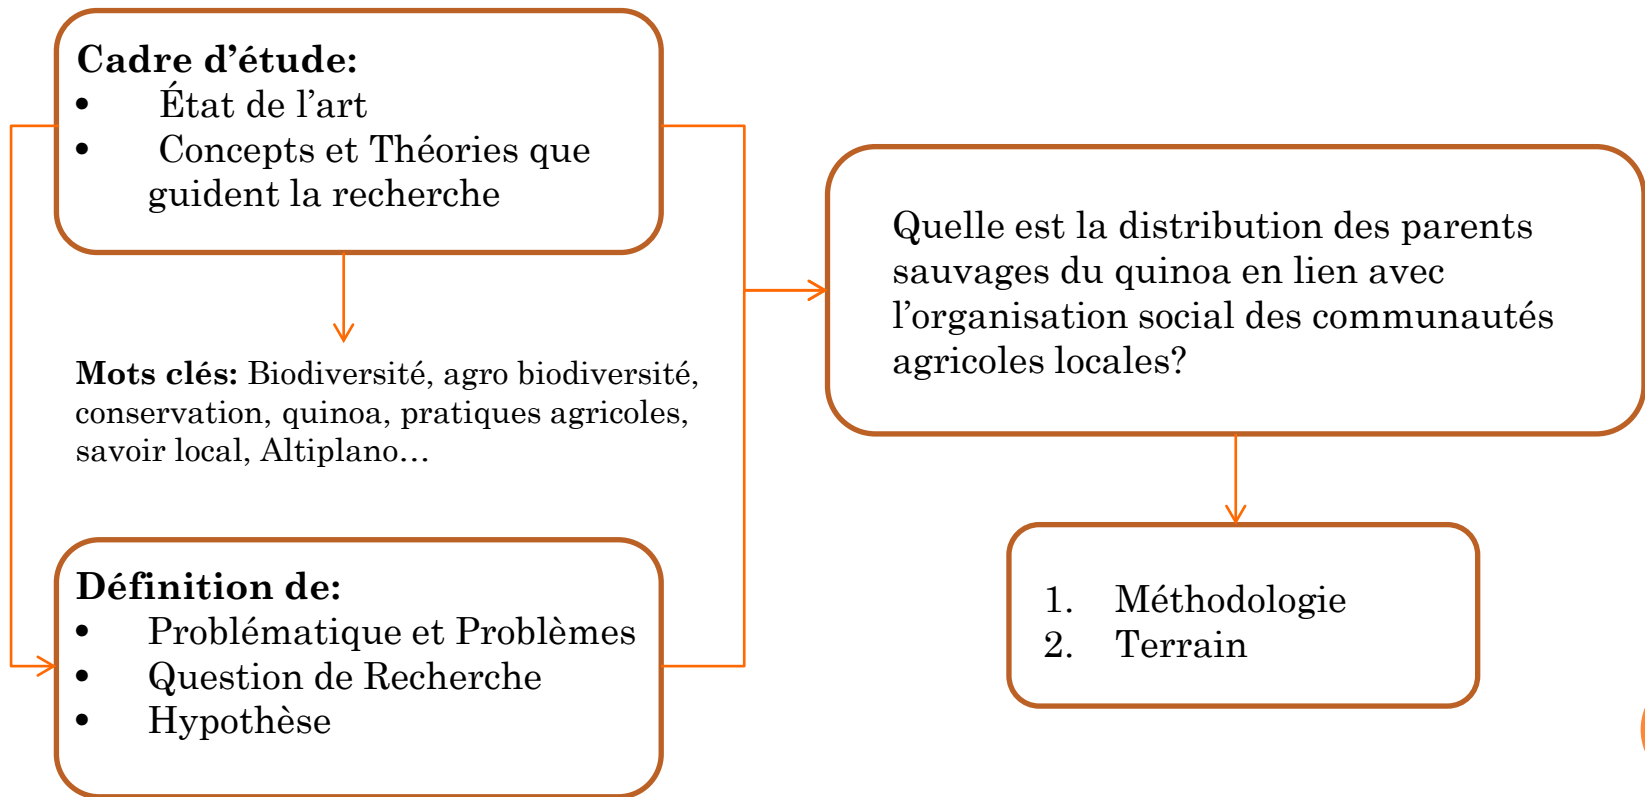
**Cadre d’étude:**
- État de l’art
- Concepts et Théories que guident la recherche

**Mots clés:** Biodiversité, agro biodiversité, conservation, quinoa, pratiques agricoles, savoir local, Altiplano…

**Définition de:**
- Problématique et Problèmes
- Question de Recherche
- Hypothèse

Quelle est la distribution des parents sauvages du quinoa en lien avec l’organisation social des communautés agricoles locales?

1. Méthodologie
2. Terrain